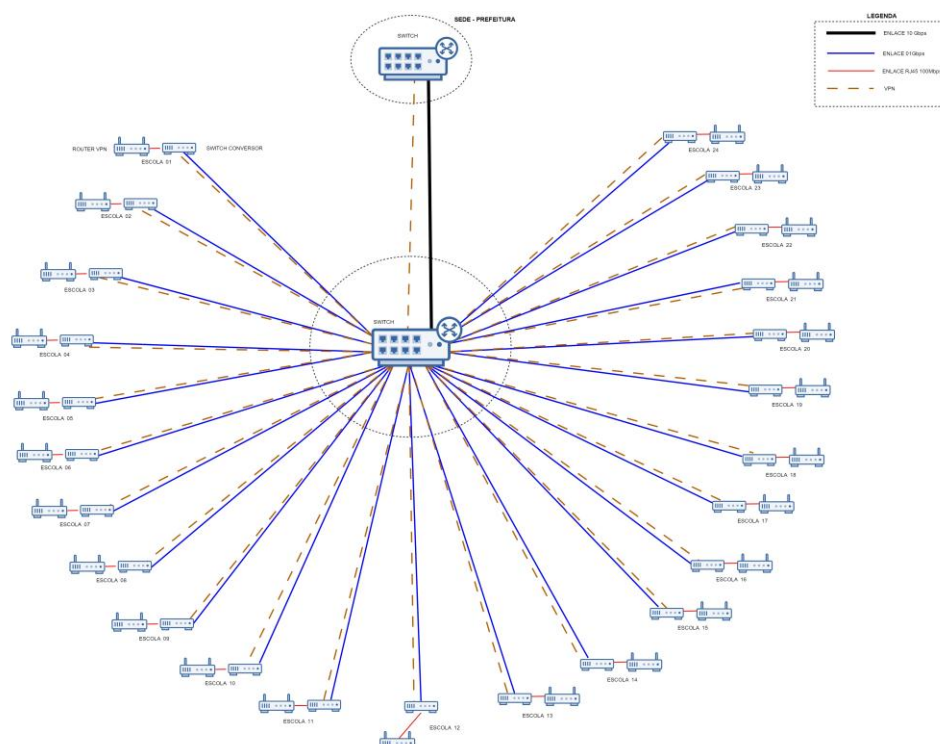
SEDE - PREFEITURA

SWITCH

LEGENDA

ENLACE 10 Gbps

ENLACE 01Gbps

ENLACE RJ45 100Mbps

VPN

ROUTER VPN

ESCOLA 01

SWITCH CONVERSOR

ESCOLA 02

ESCOLA 03

ESCOLA 04

ESCOLA 05

ESCOLA 06

ESCOLA 07

ESCOLA 08

ESCOLA 09

ESCOLA 10

ESCOLA 11

ESCOLA 12

ESCOLA 13

ESCOLA 14

ESCOLA 15

ESCOLA 16

ESCOLA 17

ESCOLA 18

ESCOLA 19

ESCOLA 20

ESCOLA 21

ESCOLA 22

ESCOLA 23

ESCOLA 24

SWITCH